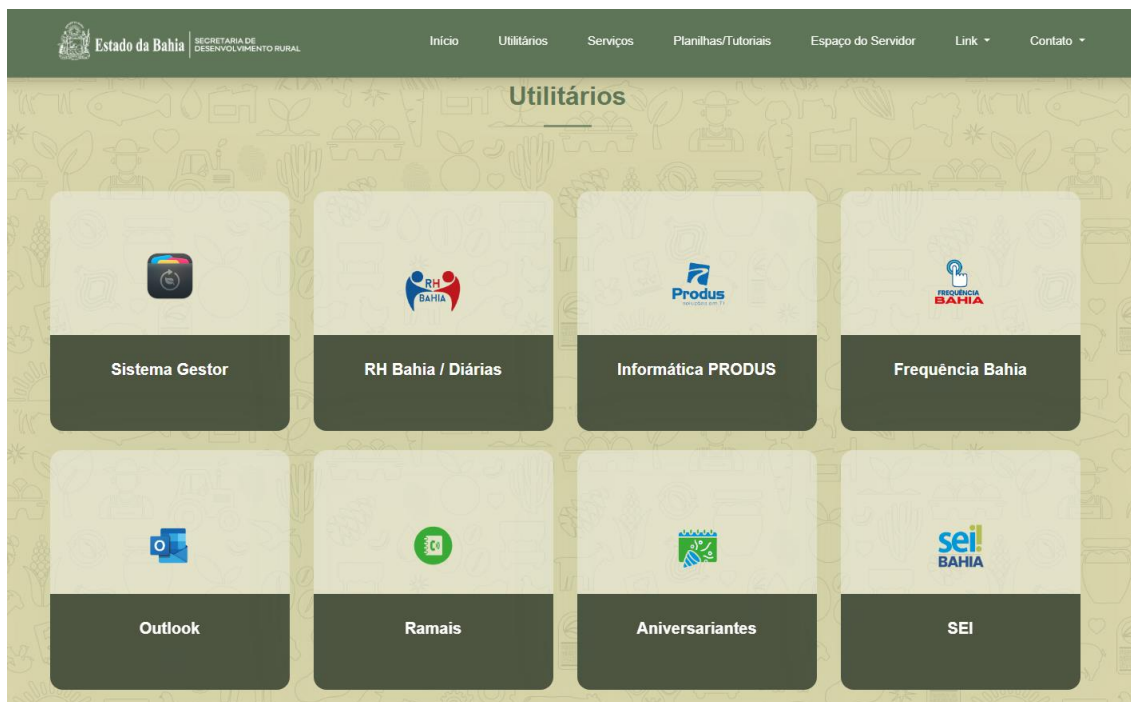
Estado da Bahia SECRETARIA DE DESENVOLVIMENTO RURAL

Início Utilitários Serviços Planilhas/Tutoriais Espaço do Servidor Link Contato

Utilitários

RH BAHIA

Produs

FREQUÊNCIA BAHIA

Sistema Gestor

RH Bahia / Diárias

Informática PRODUS

Frequência Bahia

sei! BAHIA

Outlook

Ramais

Aniversariantes

SEI